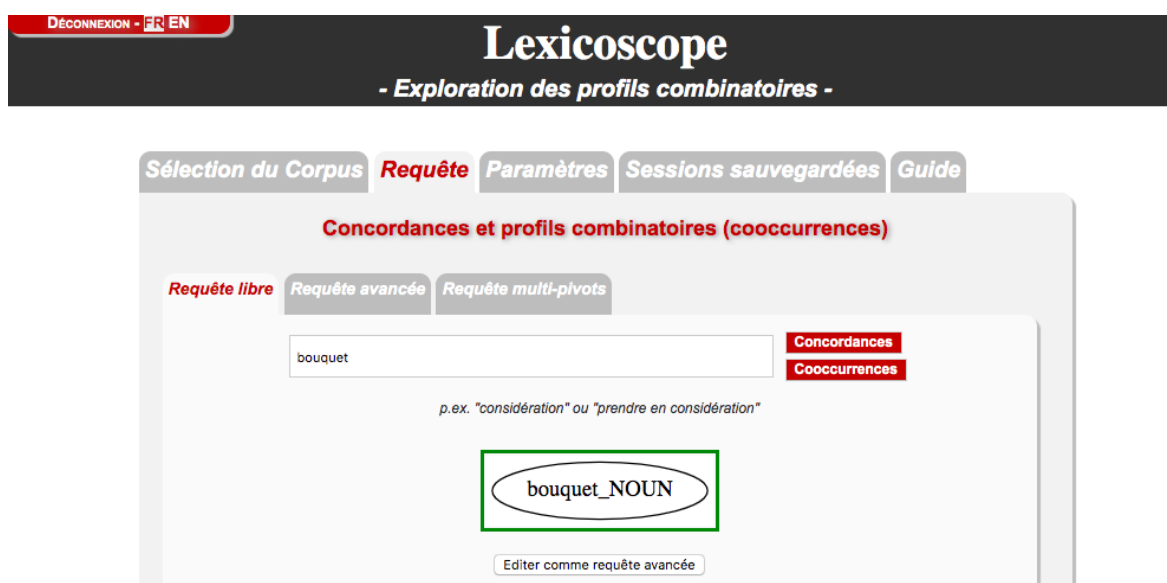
Déconnexion - FR EN

Lexicoscope

- Exploration des profils combinatoires -

Sélection du Corpus | Requête | Paramètres | Sessions sauvegardées | Guide

Concordances et profils combinatoires (cooccurrences)

Requête libre | Requête avancée | Requête multi-pivots

bouquet

Concordances

Cooccurrences

p.ex. "considération" ou "prendre en considération"

bouquet_NOUN

Editer comme requête avancée